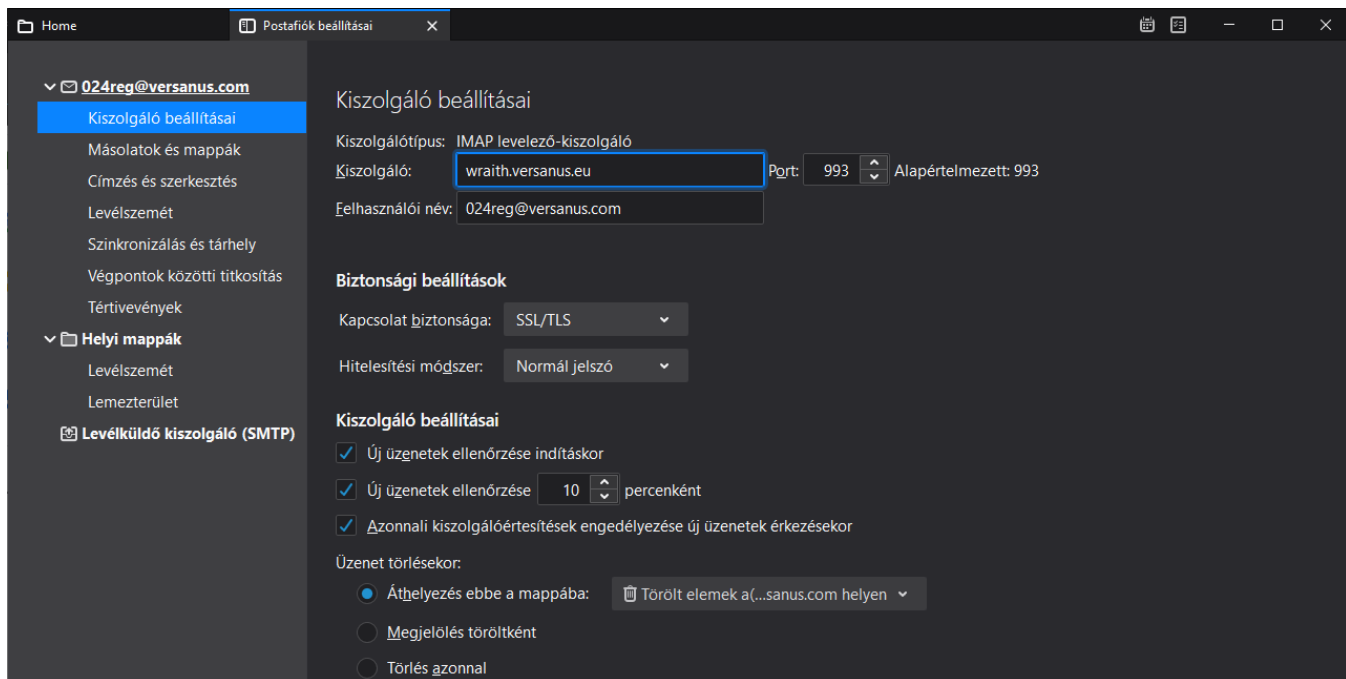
Home
Postafiók beállításai

024reg@versanus.com
Kiszolgáló beállításai
Másolatok és mappák
Címzés és szerkesztés
Levélszemét
Szinkronizálás és tárhely
Végpontok közötti titkosítás
Tértivevények
Helyi mappák
Levélszemét
Lemezterület
Levélküldő kiszolgáló (SMTP)

Kiszolgáló beállításai

Kiszolgálótípus: IMAP levelező-kiszolgáló
Kiszolgáló: wraith.versanus.eu Port: 993 Alapértelmezett: 993
Felhasználói név: 024reg@versanus.com

Biztonsági beállítások

Kapcsolat biztonsága: SSL/TLS
Hitelesítési módszer: Normál jelszó

Kiszolgáló beállításai

Új üzenetek ellenőrzése indításkor
Új üzenetek ellenőrzése 10 percenként
Azonnali kiszolgálóértesítések engedélyezése új üzenetek érkezésekor

Üzenet törlésekor:
Áthelyezés ebbe a mappába: Törölt elemek a(...sanus.com helyen
Megjelölés töröltként
Törlés azonnal